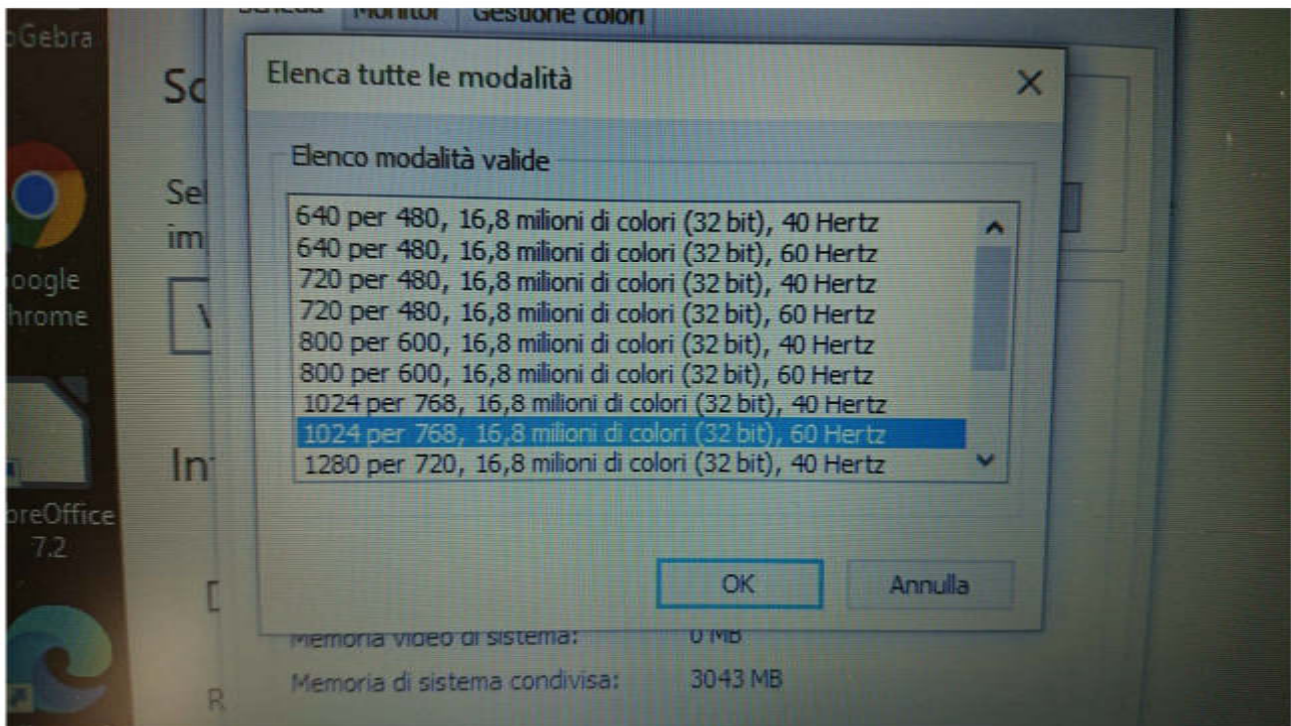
oGebra

oogle
hrome

oreOffice
7.2

Scheda Monitor Gestione colori

Sc

Sel
im

In

Elenca tutte le modalità

Elenco modalità valide

640 per 480, 16,8 milioni di colori (32 bit), 40 Hertz
640 per 480, 16,8 milioni di colori (32 bit), 60 Hertz
720 per 480, 16,8 milioni di colori (32 bit), 40 Hertz
720 per 480, 16,8 milioni di colori (32 bit), 60 Hertz
800 per 600, 16,8 milioni di colori (32 bit), 40 Hertz
800 per 600, 16,8 milioni di colori (32 bit), 60 Hertz
1024 per 768, 16,8 milioni di colori (32 bit), 40 Hertz
1024 per 768, 16,8 milioni di colori (32 bit), 60 Hertz
1280 per 720, 16,8 milioni di colori (32 bit), 40 Hertz

OK Annulla

Memoria video di sistema: 0 MB
Memoria di sistema condivisa: 3043 MB